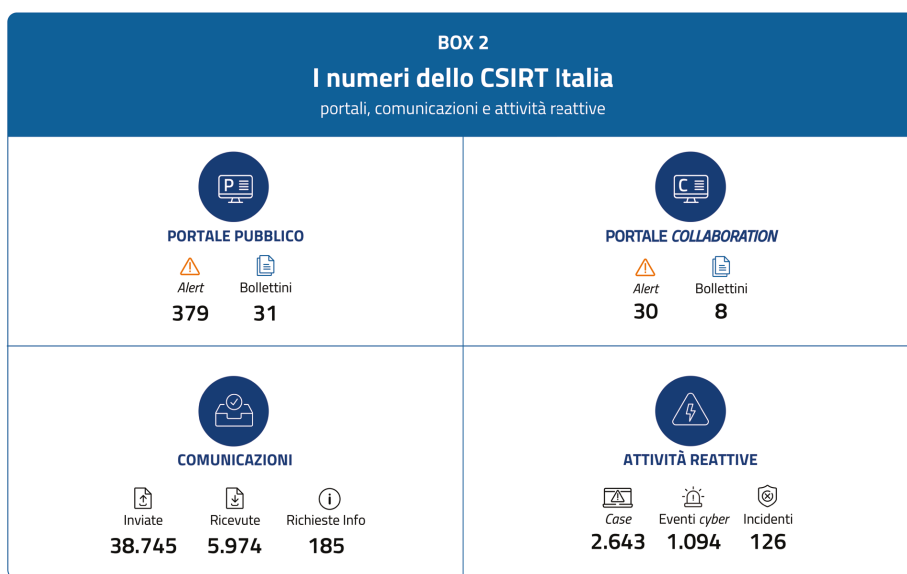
BOX 2
I numeri dello CSIRT Italia
portali, comunicazioni e attività reattive

P

PORTALE PUBBLICO

Alert 379
Bollettini 31

C

PORTALE COLLABORATION

Alert 30
Bollettini 8

COMUNICAZIONI

Inviate 38.745
Ricevute 5.974
Richieste Info 185

ATTIVITÀ REATTIVE

Case 2.643
Eventi cyber 1.094
Incidenti 126